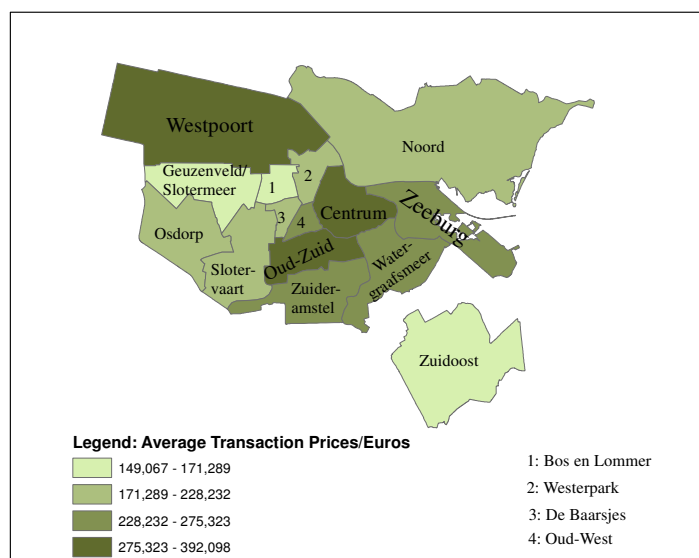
Westpoort

Noord

Geuzenveld/ Slotermeer

1

2

3

4

Centrum

Zeeburg

Osdorp

Oud-Zuid

Watergraafsmeer

Slotervaart

Zuideramstel

Zuidoost

Legend: Average Transaction Prices/Euros

149,067 - 171,289

171,289 - 228,232

228,232 - 275,323

275,323 - 392,098

1: Bos en Lommer

2: Westerpark

3: De Baarsjes

4: Oud-West